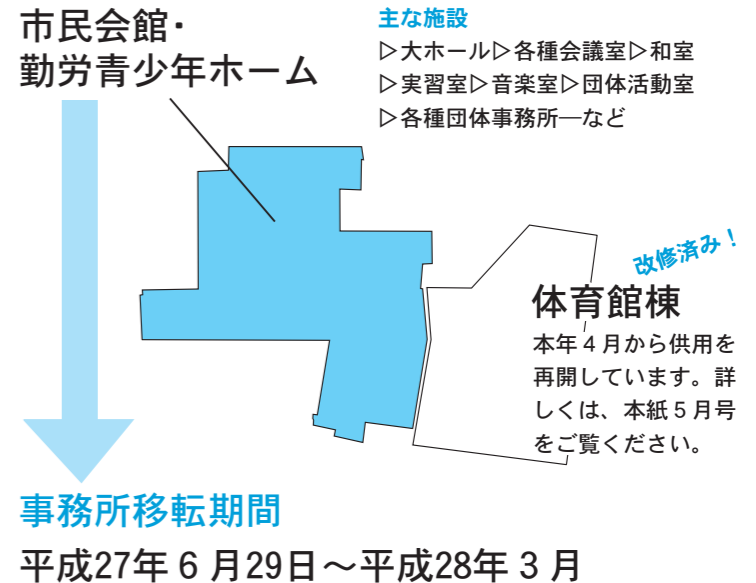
市民会館・
勤労青少年ホーム

主な施設
▷大ホール▷各種会議室▷和室
▷実習室▷音楽室▷団体活動室
▷各種団体事務所―など

改修済み！

体育館棟
本年４月から供用を再開しています。詳しくは、本紙５月号をご覧ください。

事務所移転期間
平成27年６月29日～平成28年３月